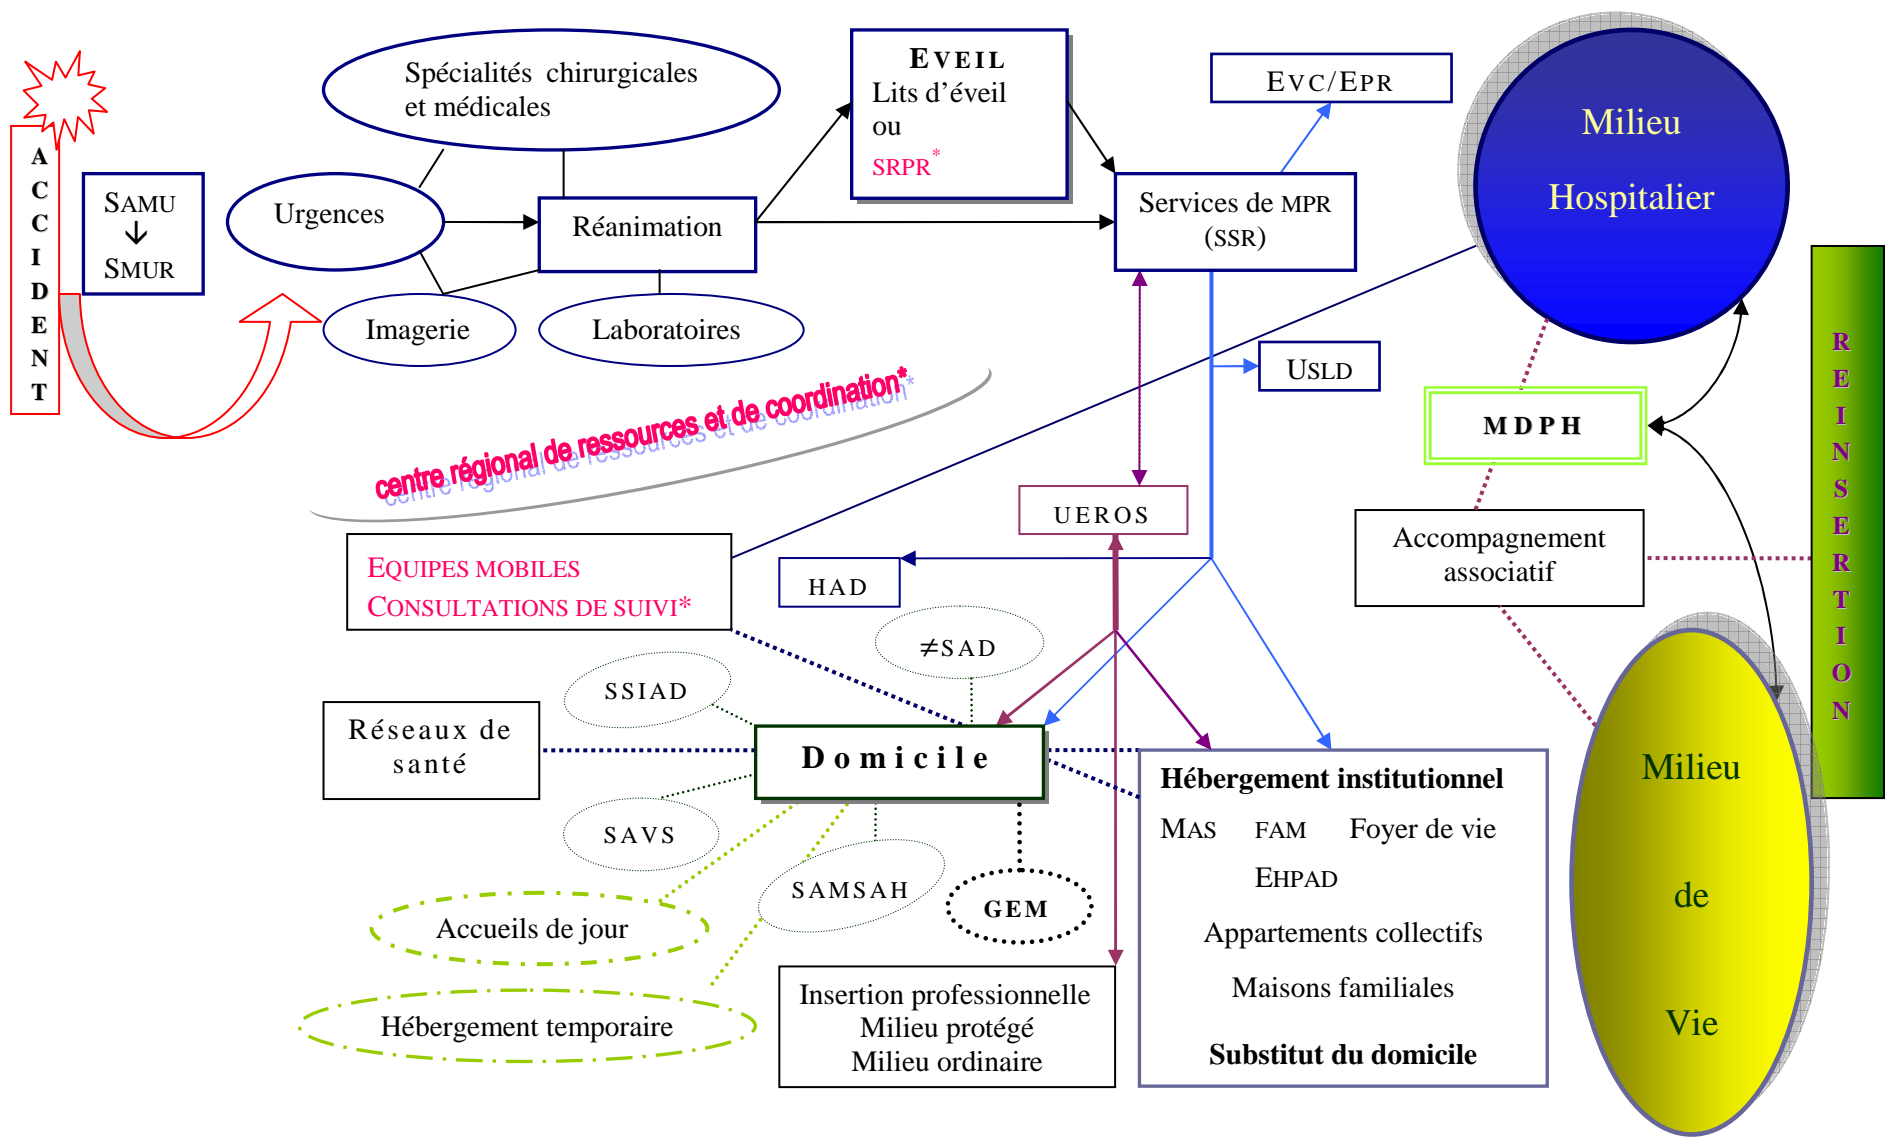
ACCIDENT

SAMU
↓
SMUR

Spécialités chirurgicales et médicales

Urgences

Réanimation

Imagerie

Laboratoires

EVEIL
Lits d'éveil
ou
SRPR*

EVC/EPR

Services de MPR
(SSR)

Milieu
Hospitalier

USLD

centre régional de ressources et de coordination*

MDPH

REINSERTION

UEROS

Accompagnement associatif

EQUIPES MOBILES
CONSULTATIONS DE SUIVI*

HAD

≠SAD

SSIAD

Réseaux de santé

Domicile

SAVS

SAMSAH

GEM

Accueils de jour

Hébergement temporaire

Insertion professionnelle
Milieu protégé
Milieu ordinaire

Hébergement institutionnel
MAS FAM Foyer de vie
EHPAD
Appartements collectifs
Maisons familiales
Substitut du domicile

Milieu
de
Vie